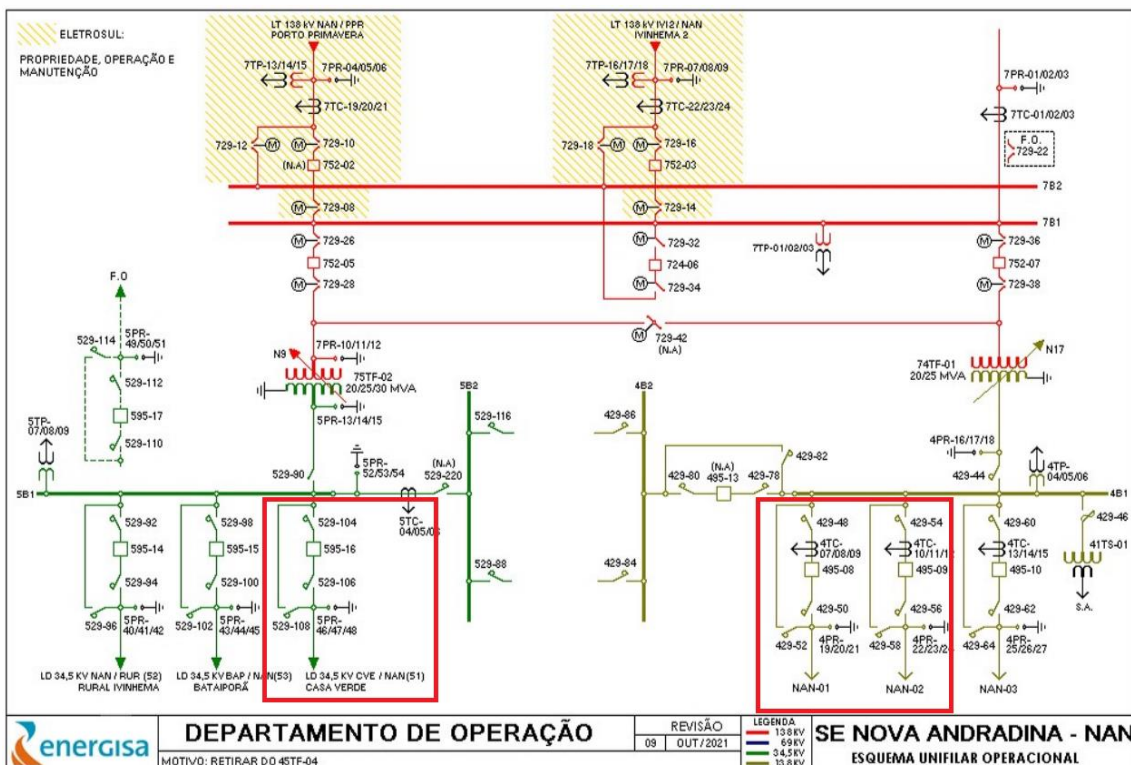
ELETROSUL:

PROPRIEDADE, OPERAÇÃO E MANUTENÇÃO

LT 138 kV NAN / PPR
PORTO PRIMAVERA

7TP-13/14/15
7PR-04/05/06
7TC-19/20/21
729-12
729-10
(N.A)
752-02
729-08
729-26
752-05
729-28

LT 138 kV IVI2 / NAN
IVINHEMA 2

7TP-16/17/18
7PR-07/08/09
7TC-22/23/24
729-18
729-16
752-03
729-14
729-32
724-06
729-34

7PR-01/02/03
7TC-01/02/03
F.O.
729-22
7B2
7B1
7TP-01/02/03
729-36
752-07
729-38
729-42
(N.A)

F.O
529-114
5PR-49/50/51
529-112
595-17
529-110
5TP-07/08/09

7PR-10/11/12
N9
75TF-02
20/25/30 MVA
5PR-13/14/15
529-90
5PR-52/53/54
(N.A)
529-220
5TC-04/05/06
5B2
529-116
529-88

5B1
529-92
595-14
529-94
529-96
5PR-40/41/42
529-98
595-15
529-100
529-102
5PR-43/44/45
529-104
595-16
529-106
529-108
5PR-46/47/48

LD 34,5 kV NAN / RUR (52)
RURAL IVINHEMA
LD 34,5 kV BAP / NAN(53)
BATAIPORÃ
LD 34,5 kV CVE / NAN(51)
CASA VERDE

4B2
429-86
429-84
429-80
(N.A)
495-13
429-78
429-82

74TF-01
20/25 MVA
N17
4PR-16/17/18
429-44
4TP-04/05/06
4B1
429-46
41TS-01
S.A.

429-48
4TC-07/08/09
495-08
429-50
429-52
4PR-19/20/21
NAN-01
429-54
4TC-10/11/12
495-09
429-56
429-58
4PR-22/23/24
NAN-02
429-60
4TC-13/14/15
495-10
429-62
429-64
4PR-25/26/27
NAN-03

energisa
DEPARTAMENTO DE OPERAÇÃO
REVISÃO
09 OUT/2021
LEGENDA
138 kV
69 kV
34,5 kV
13,8 kV
SE NOVA ANDRADINA - NAN
ESQUEMA UNIFILAR OPERACIONAL
MOTIVO: RETIRAR DO 45TF-04